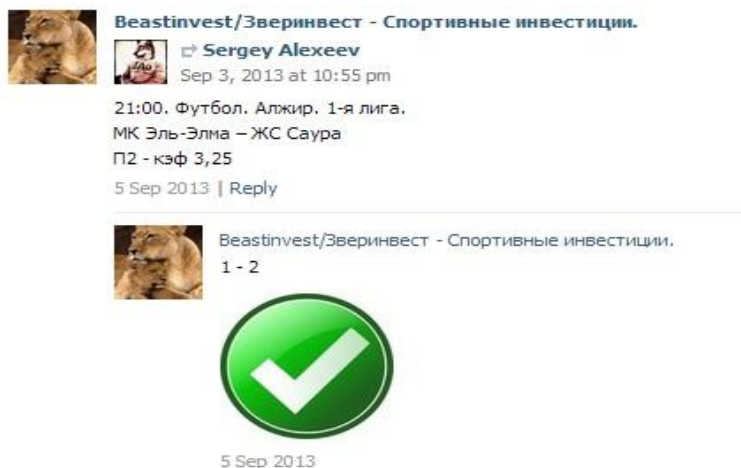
Beastinvest/Зверинвест - Спортивные инвестиции.

Sergey Alexeev
Sep 3, 2013 at 10:55 pm

21:00. Футбол. Алжир. 1-я лига.
МК Эль-Элма – ЖС Саура
П2 - кэф 3,25

5 Sep 2013 | Reply

Beastinvest/Зверинвест - Спортивные инвестиции.
1 - 2

5 Sep 2013